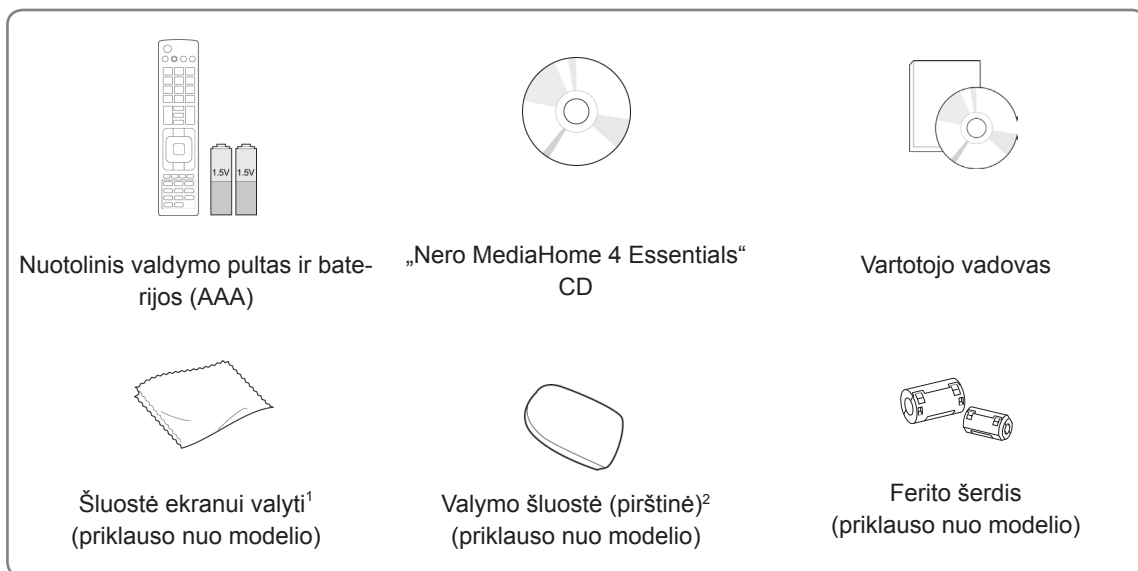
1.5V 1.5V

Nuotolinis valdymo pultas ir baterijos (AAA)

„Nero MediaHome 4 Essentials“ CD

Vartotojo vadovas

Šluostė ekranui valyti$^1$ (priklauso nuo modelio)

Valymo šluostė (pirštinė)$^2$ (priklauso nuo modelio)

Ferito šerdis (priklauso nuo modelio)